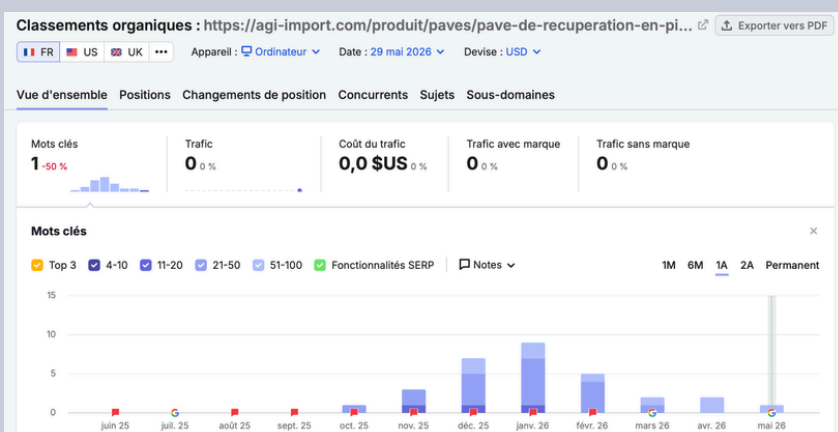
Classements organiques : https://agi-import.com/produit/paves/pave-de-recuperation-en-pi...

Exporter vers PDF

FR US UK •••

Appareil : Ordinateur

Date : 29 mai 2026

Devise : USD

Vue d'ensemble Positions Changements de position Concurrents Sujets Sous-domaines

Mots clés
1 -50 %

Trafic
0 0 %

Coût du trafic
0,0 $US 0 %

Trafic avec marque
0 0 %

Trafic sans marque
0 0 %

Mots clés

Top 3 4-10 11-20 21-50 51-100 Fonctionnalités SERP Notes

1M 6M 1A 2A Permanent

15
10
5
0

juin 25 juil. 25 août 25 sept. 25 oct. 25 nov. 25 déc. 25 janv. 26 févr. 26 mars 26 avr. 26 mai 26